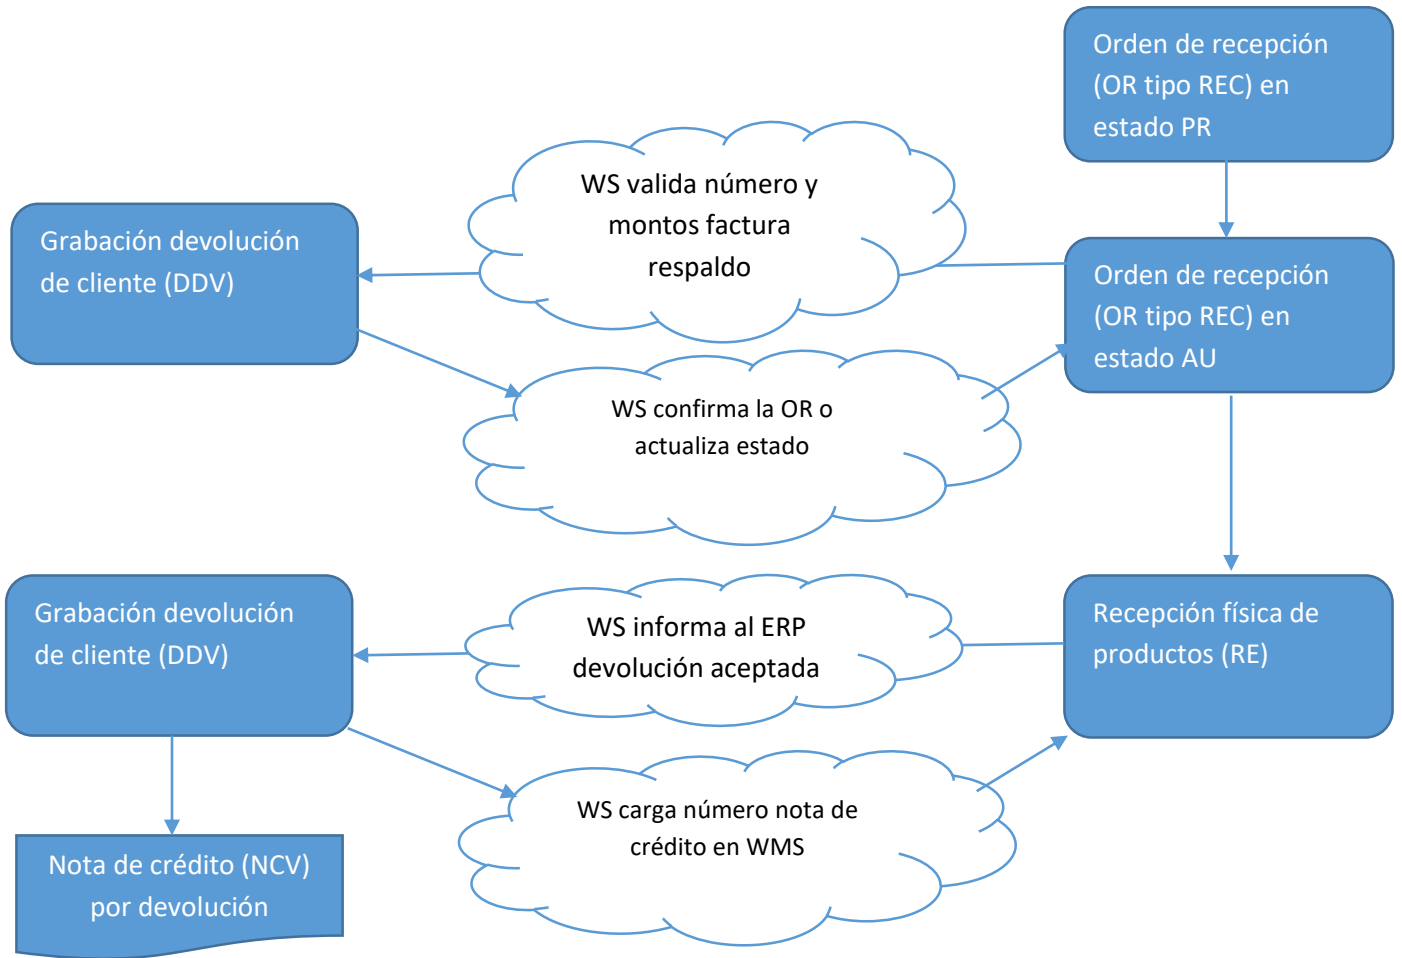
Orden de recepción (OR tipo REC) en estado PR

WS valida número y montos factura respaldo

Grabación devolución de cliente (DDV)

Orden de recepción (OR tipo REC) en estado AU

WS confirma la OR o actualiza estado

Grabación devolución de cliente (DDV)

WS informa al ERP devolución aceptada

Recepción física de productos (RE)

WS carga número nota de crédito en WMS

Nota de crédito (NCV) por devolución